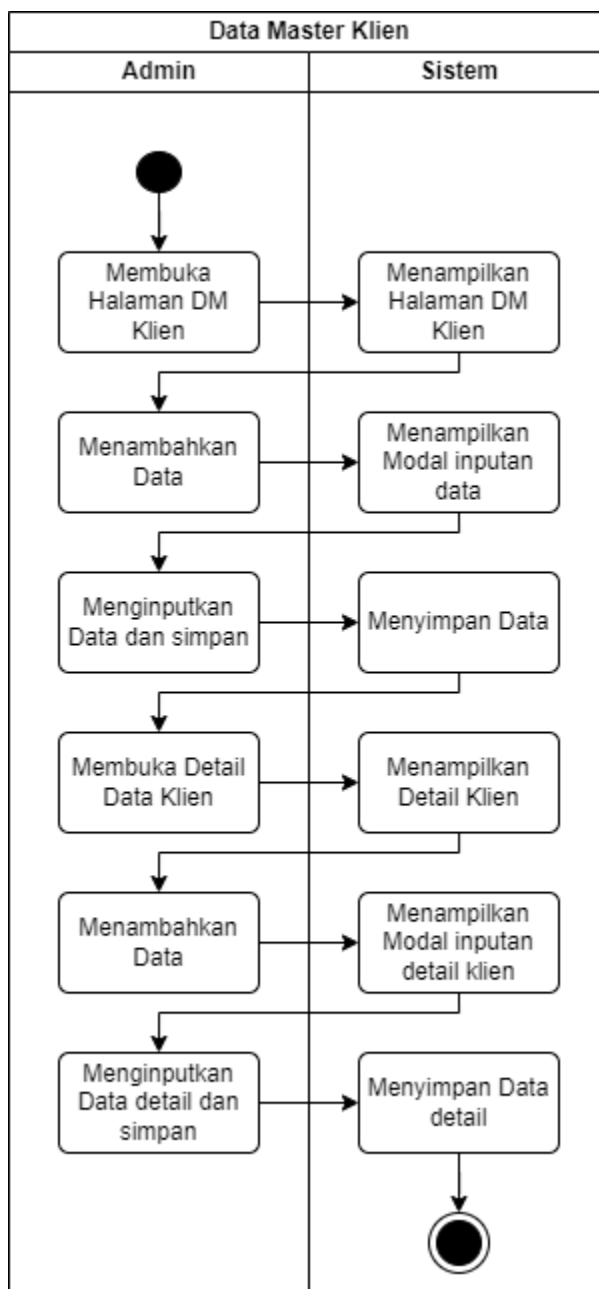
Data Master Klien

Admin

Sistem

Membuka Halaman DM Klien

Menampilkan Halaman DM Klien

Menambahkan Data

Menampilkan Modal inputan data

Menginputkan Data dan simpan

Menyimpan Data

Membuka Detail Data Klien

Menampilkan Detail Klien

Menambahkan Data

Menampilkan Modal inputan detail klien

Menginputkan Data detail dan simpan

Menyimpan Data detail